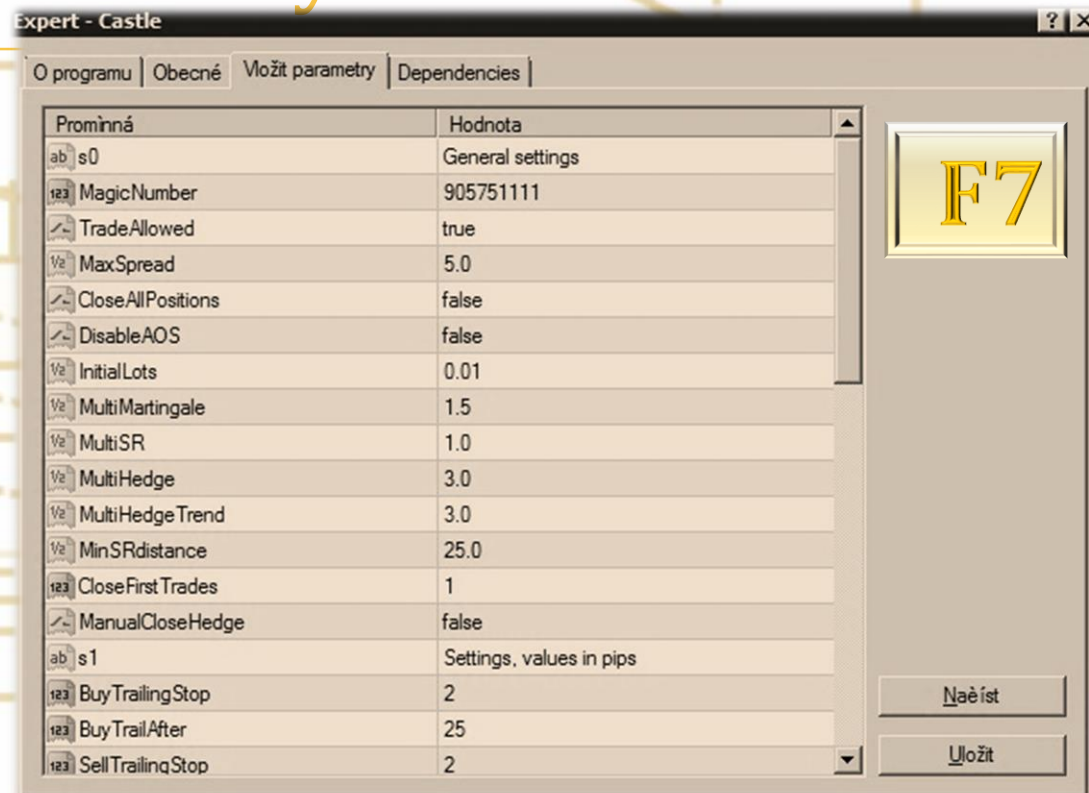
Expert - Castle

? ×

O programu | Obecné | Vložit parametry | Dependencies

| Promìnná | Hodnota |
|---|---|
| ab s0 | General settings |
| 123 MagicNumber | 905751111 |
| TradeAllowed | true |
| V2 MaxSpread | 5.0 |
| CloseAllPositions | false |
| DisableAOS | false |
| V2 InitialLots | 0.01 |
| V2 MultiMartingale | 1.5 |
| V2 MultiSR | 1.0 |
| V2 MultiHedge | 3.0 |
| V2 MultiHedgeTrend | 3.0 |
| V2 MinSRdistance | 25.0 |
| 123 CloseFirstTrades | 1 |
| ManualCloseHedge | false |
| ab s1 | Settings, values in pips |
| 123 BuyTrailingStop | 2 |
| 123 BuyTrailAfter | 25 |
| 123 SellTrailingStop | 2 |

F7

Naèíst

Uložit